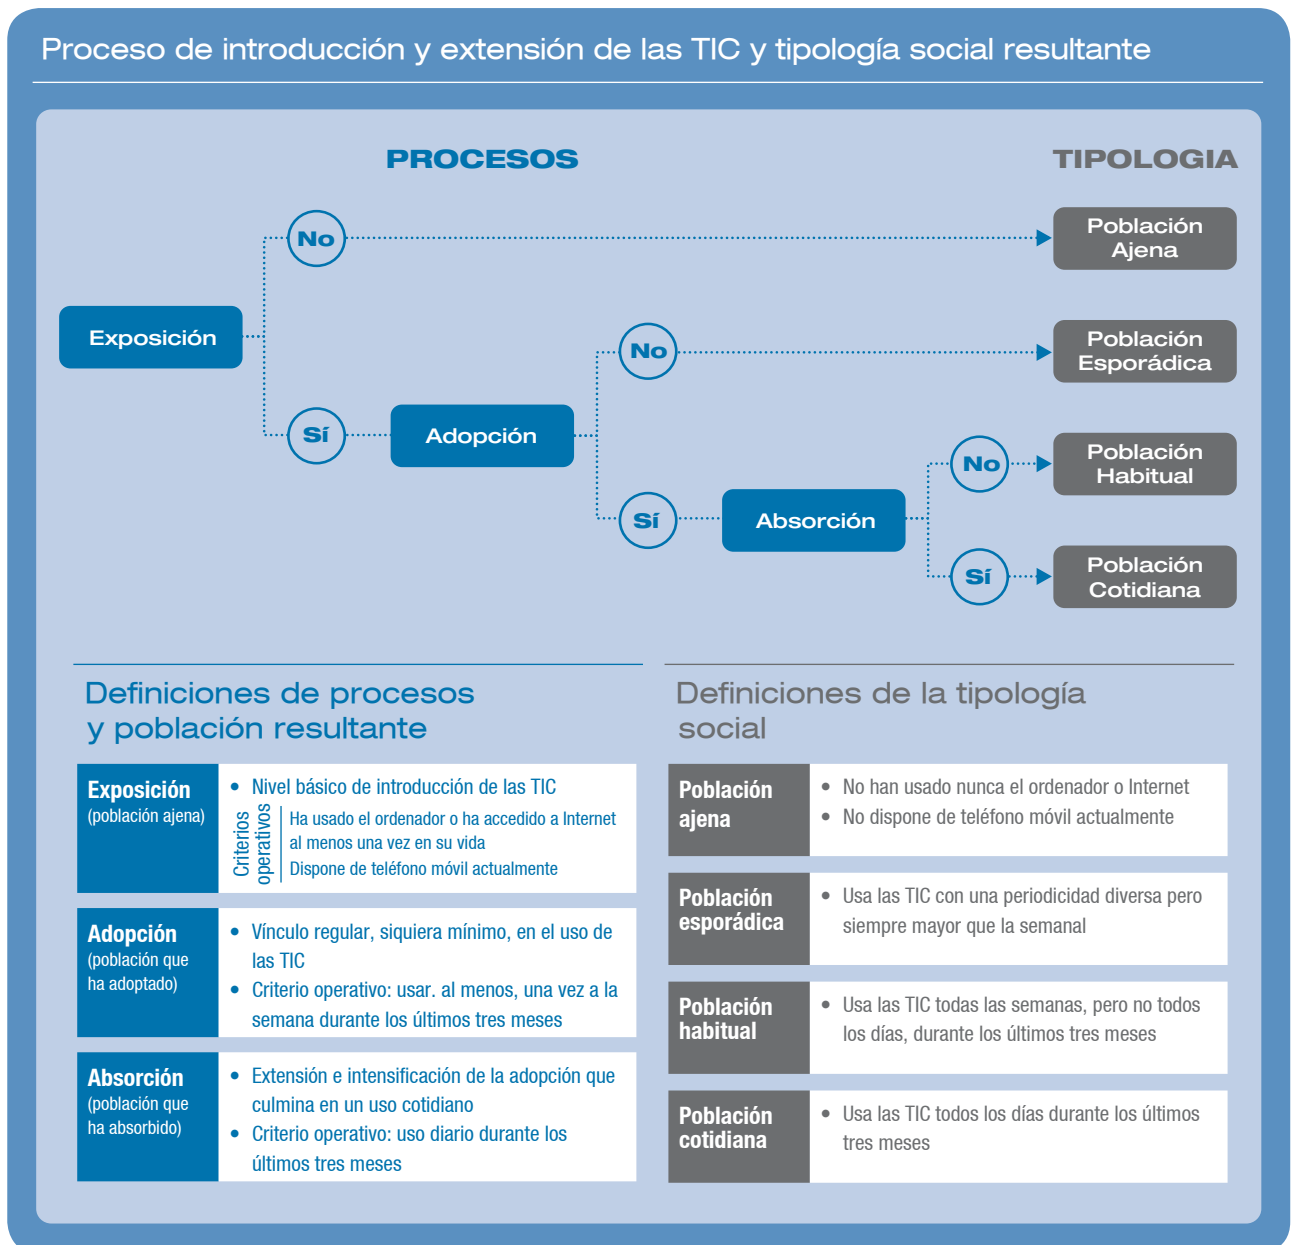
Proceso de introducción y extensión de las TIC y tipología social resultante

PROCESOS

TIPOLOGIA

Exposición

No

Sí

Adopción

No

Sí

Absorción

No

Sí

Población Ajena

Población Esporádica

Población Habitual

Población Cotidiana

Definiciones de procesos y población resultante

| | |
|---|---|
| **Exposición** (población ajena) | • Nivel básico de introducción de las TIC<br>Criterios operativos: Ha usado el ordenador o ha accedido a Internet al menos una vez en su vida; Dispone de teléfono móvil actualmente |
| **Adopción** (población que ha adoptado) | • Vínculo regular, siquiera mínimo, en el uso de las TIC<br>• Criterio operativo: usar. al menos, una vez a la semana durante los últimos tres meses |
| **Absorción** (población que ha absorbido) | • Extensión e intensificación de la adopción que culmina en un uso cotidiano<br>• Criterio operativo: uso diario durante los últimos tres meses |

Definiciones de la tipología social

| | |
|---|---|
| **Población ajena** | • No han usado nunca el ordenador o Internet<br>• No dispone de teléfono móvil actualmente |
| **Población esporádica** | • Usa las TIC con una periodicidad diversa pero siempre mayor que la semanal |
| **Población habitual** | • Usa las TIC todas las semanas, pero no todos los días, durante los últimos tres meses |
| **Población cotidiana** | • Usa las TIC todos los días durante los últimos tres meses |